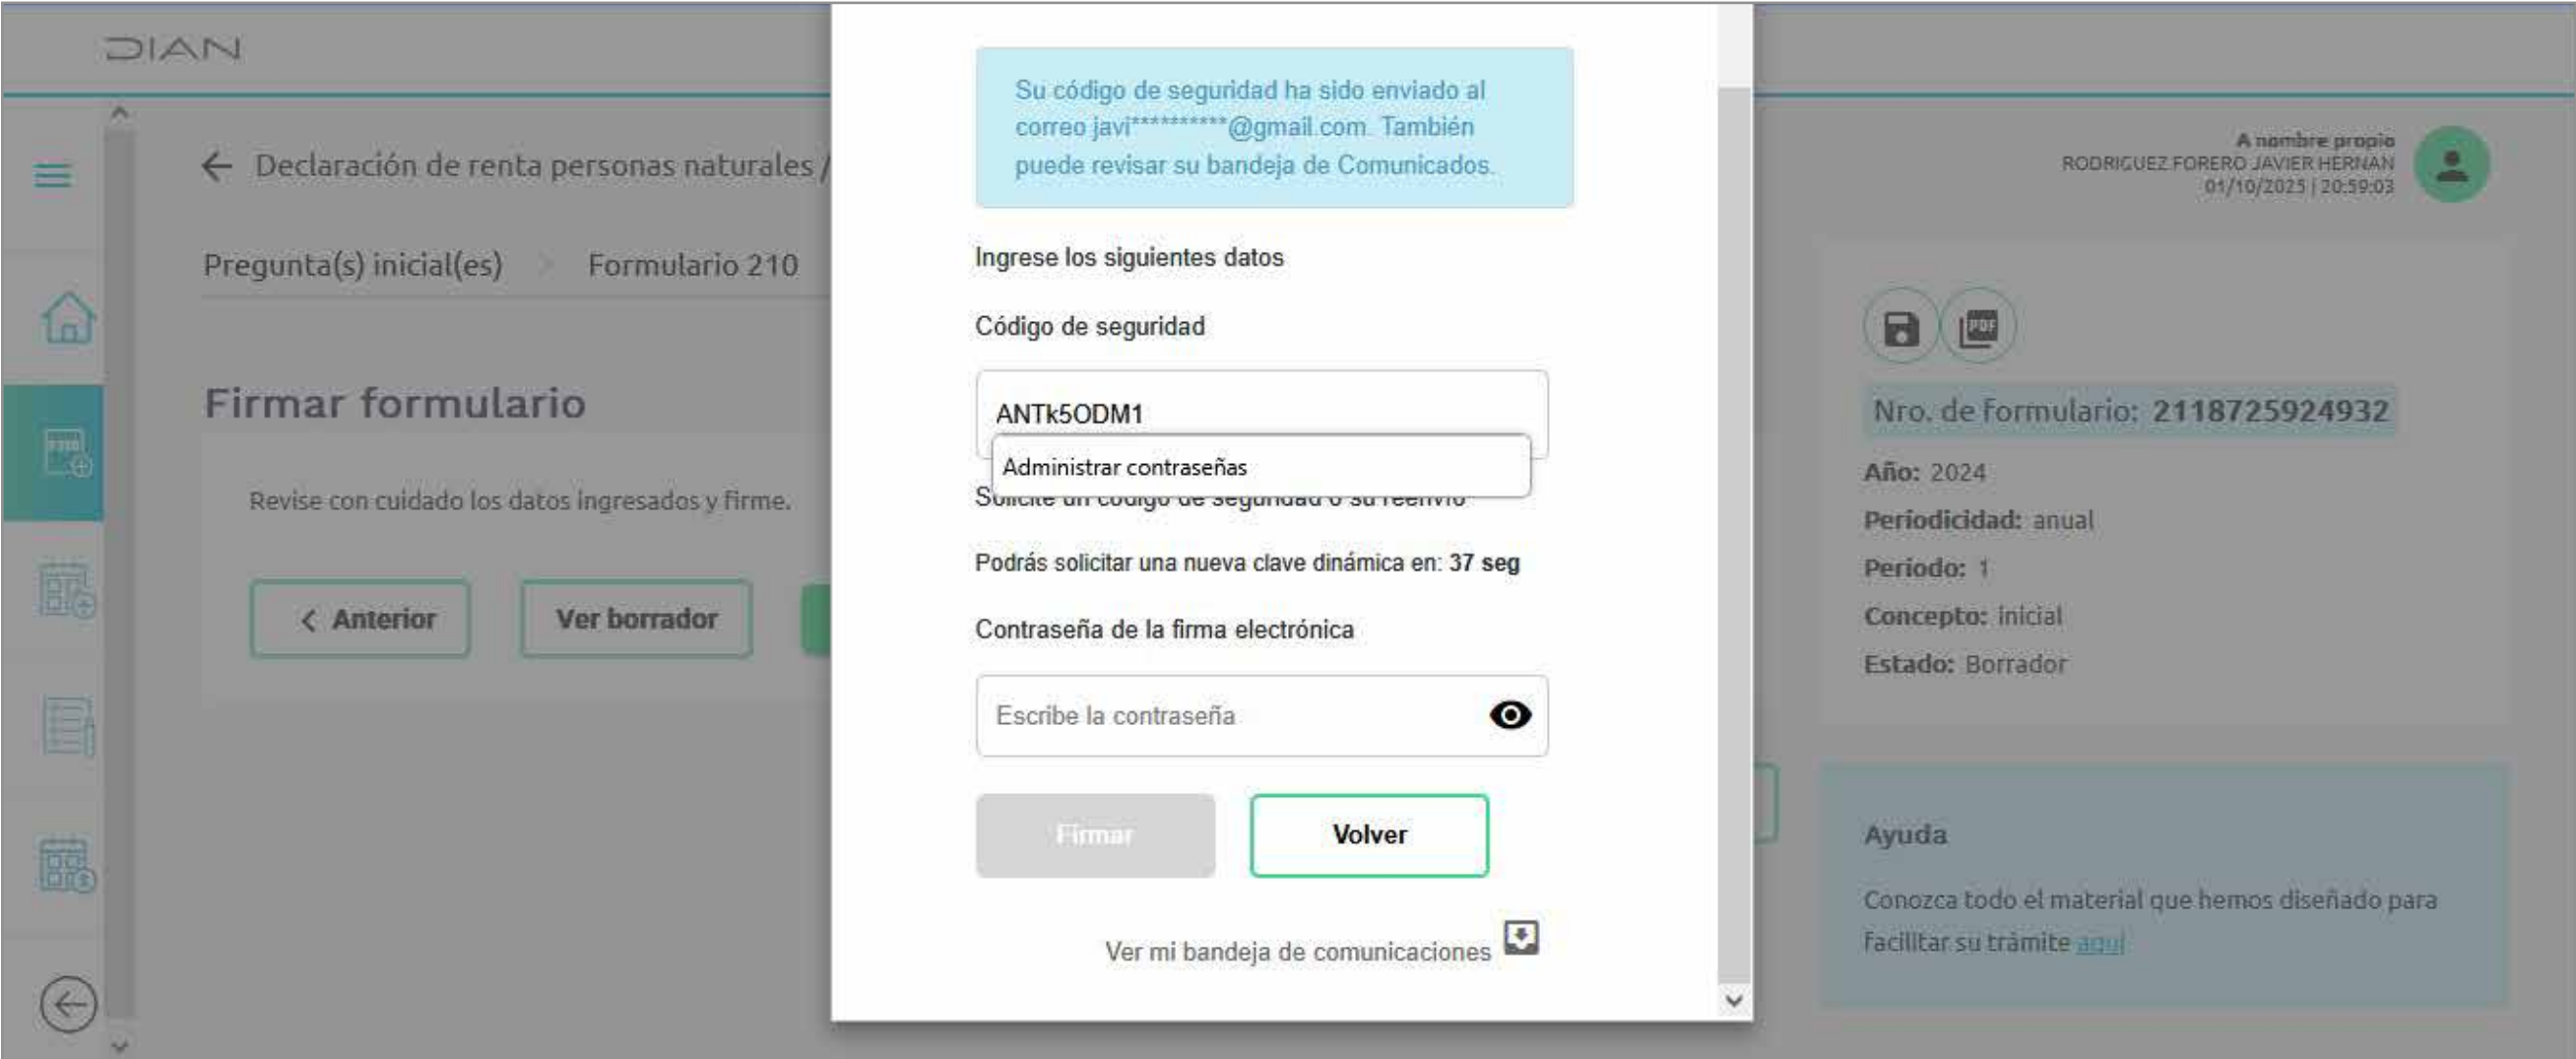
DIAN

← Declaración de renta personas naturales /

Pregunta(s) inicial(es) Formulario 210

Firmar formulario

Revise con cuidado los datos ingresados y firme.

< Anterior

Ver borrador

Su código de seguridad ha sido enviado al correo javi**********@gmail.com. También puede revisar su bandeja de Comunicados.

Ingrese los siguientes datos

Código de seguridad

ANTk5ODM1

Administrar contraseñas

Solicite un código de seguridad o su reenvío

Podrás solicitar una nueva clave dinámica en: 37 seg

Contraseña de la firma electrónica

Escribe la contraseña

Firmar

Volver

Ver mi bandeja de comunicaciones

A nombre propio
RODRIGUEZ FORERO JAVIER HERNAN
01/10/2025 | 20:59:03

PDF

Nro. de formulario: 2118725924932

Año: 2024

Periodicidad: anual

Periodo: 1

Concepto: inicial

Estado: Borrador

Ayuda

Conozca todo el material que hemos diseñado para facilitar su trámite aquí